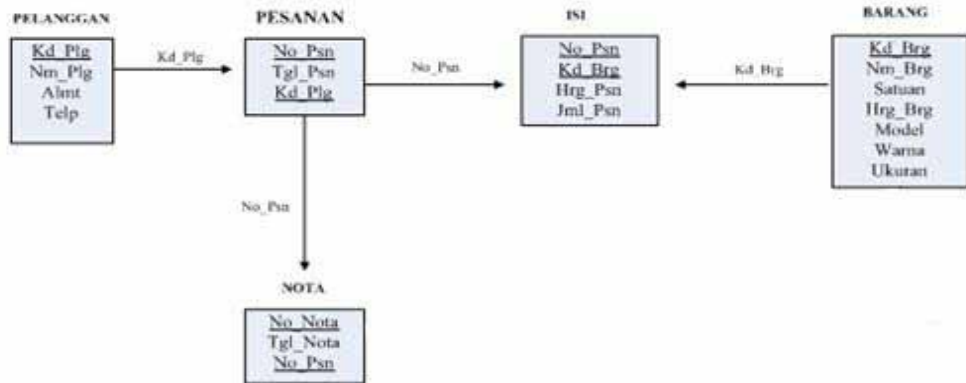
PELANGGAN

Kd_Plg
Nm_Plg
Almt
Telp

Kd_Plg

PESANAN

No_Psn
Tgl_Psn
Kd_Plg

No_Psn

ISI

No_Psn
Kd_Brg
Hrg_Psn
Jml_Psn

Kd_Brg

BARANG

Kd_Brg
Nm_Brg
Satuan
Hrg_Brg
Model
Warna
Ukuran

No_Psn

NOTA

No_Nota
Tgl_Nota
No_Psn